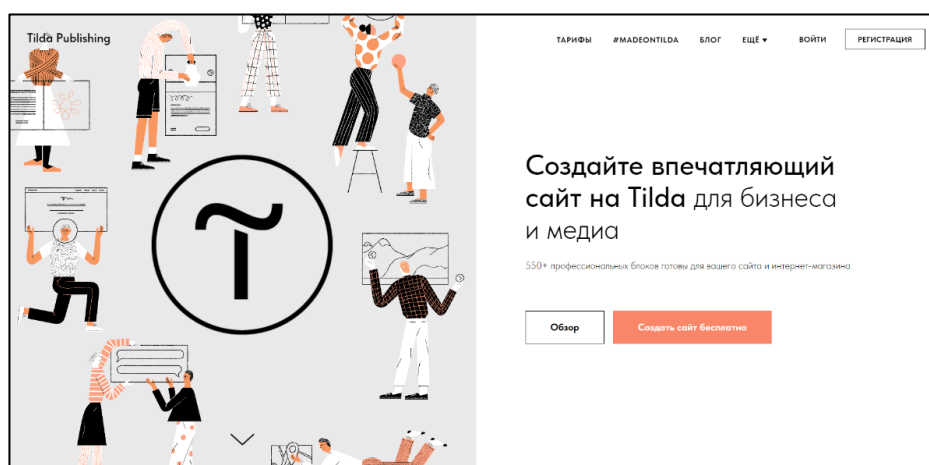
Tilda Publishing

ТАРИФЫ #MADEONTILDA БЛОГ ЕЩЁ ▾ ВОЙТИ РЕГИСТРАЦИЯ

Создайте впечатляющий сайт на Tilda для бизнеса и медиа

550+ профессиональных блоков готовы для вашего сайта и интернет-магазина

Обзор

Создать сайт бесплатно